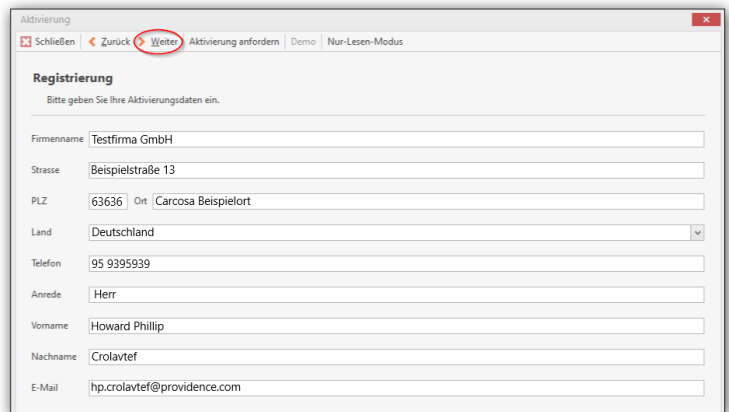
Aktivierung

Schließen | Zurück | Weiter | Aktivierung anfordern | Demo | Nur-Lesen-Modus

Registrierung

Bitte geben Sie Ihre Aktivierungsdaten ein.

Firmenname Testfirma GmbH

Strasse Beispielstraße 13

PLZ 63636 Ort Carcosa Beispielort

Land Deutschland

Telefon 95 9395939

Anrede Herr

Vorname Howard Phillip

Nachname Crolavtef

E-Mail hp.crolavtef@providence.com